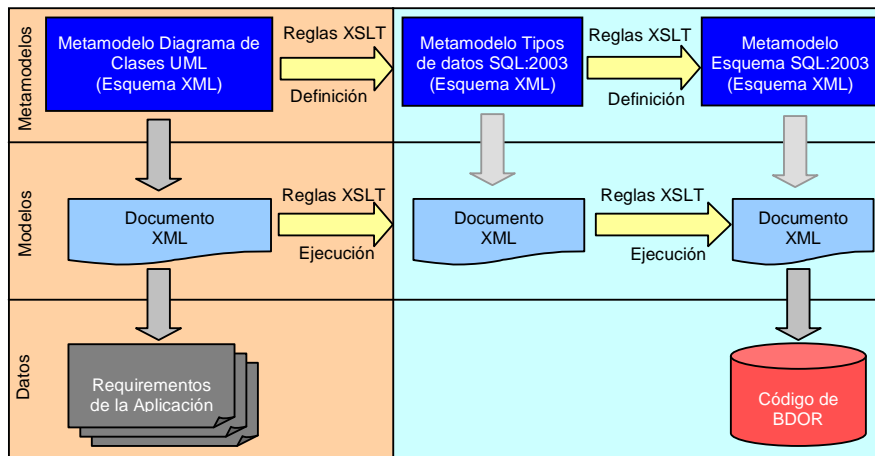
Metamodelos

Metamodelo Diagrama de Clases UML (Esquema XML)

Reglas XSLT

Definición

Metamodelo Tipos de datos SQL:2003 (Esquema XML)

Reglas XSLT

Definición

Metamodelo Esquema SQL:2003 (Esquema XML)

Modelos

Documento XML

Reglas XSLT

Ejecución

Documento XML

Reglas XSLT

Ejecución

Documento XML

Datos

Requerimentos de la Aplicación

Código de BDOR